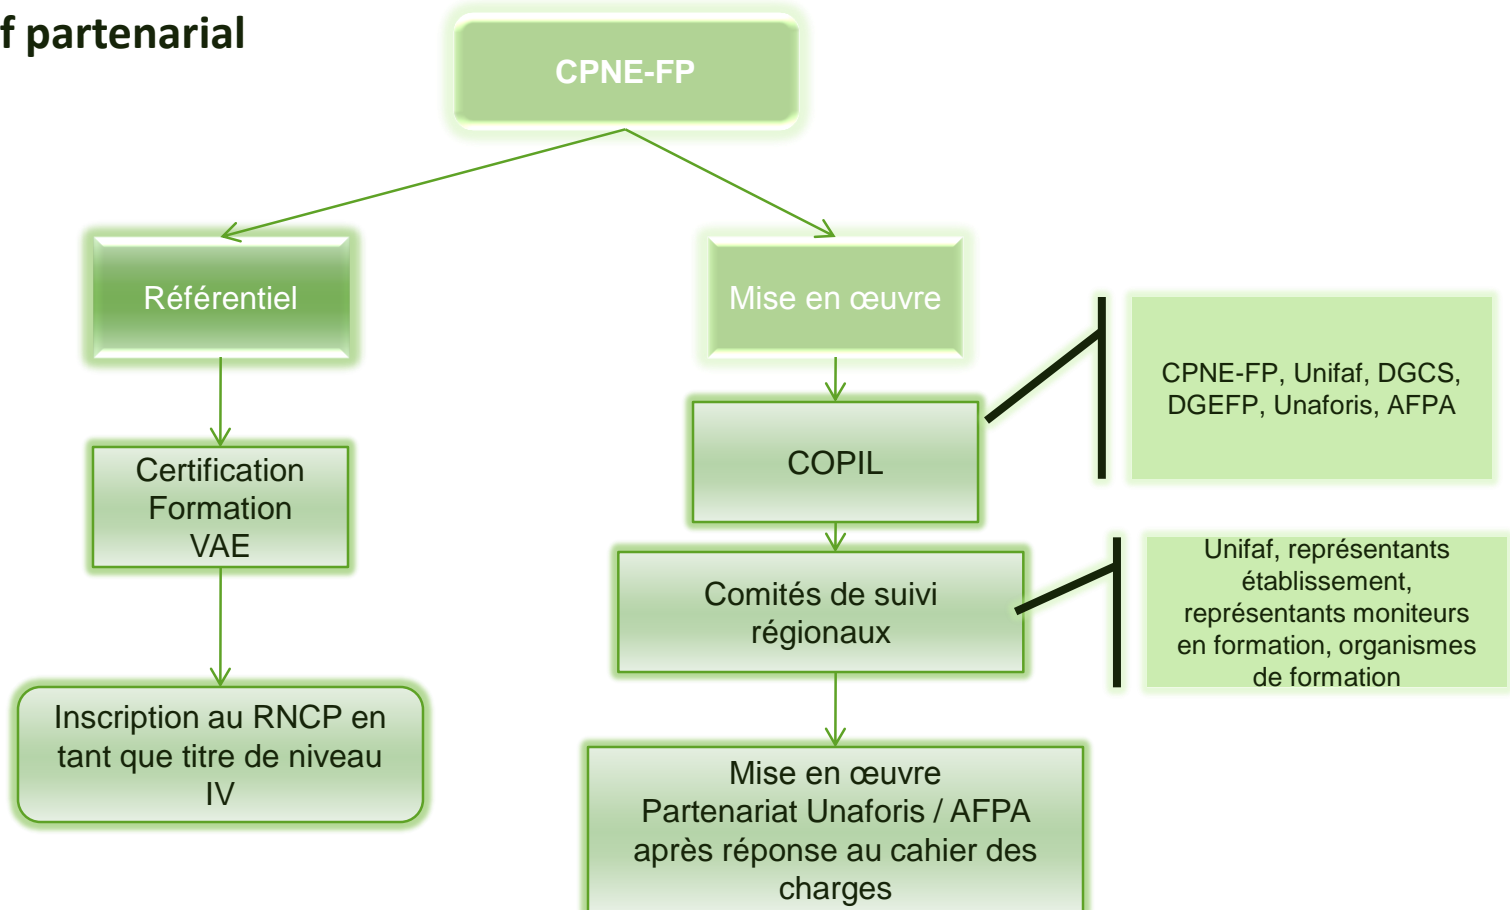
f partenarial

CPNE-FP

Référentiel

Mise en œuvre

Certification
Formation
VAE

Inscription au RNCP en tant que titre de niveau IV

COPIL

CPNE-FP, Unifaf, DGCS, DGEFP, Unaforis, AFPA

Comités de suivi régionaux

Unifaf, représentants établissement, représentants moniteurs en formation, organismes de formation

Mise en œuvre
Partenariat Unaforis / AFPA
après réponse au cahier des charges